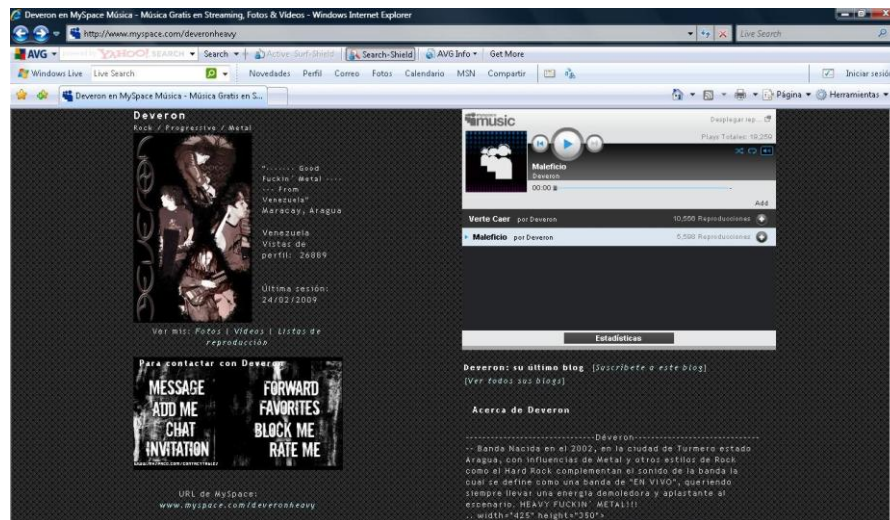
Deveron en MySpace Música - Música Gratis en Streaming, Fotos & Videos - Windows Internet Explorer

http://www.myspace.com/deveronheavy

Live Search

AVG YAHOO! SEARCH Search Active Surf-Shield Search-Shield AVG Info Get More

Windows Live Live Search Novedades Perfil Correo Fotos Calendario MSN Compartir Iniciar sesión

Deveron en MySpace Música - Música Gratis en S...

Página Herramientas

Deveron
Rock / Progressive / Metal

"-------Good Fuckin' Metal ------- From Venezuela"
Maracay, Aragua

Venezuela
Vistas de perfil: 26889

Última sesión:
24/02/2009

Ver mis: Fotos | Videos | Listas de reproducción

Para contactar con Deveron

MESSAGE
FORWARD
ADD ME
FAVORITES
CHAT
BLOCK ME
INVITATION
RATE ME

URL de MySpace:
www.myspace.com/deveronheavy

music

Desplegar rep...

Plays Totales: 16,259

Maleficio
Deveron
00:00

Add

Verte Caer por Deveron 10,556 Reproducciones

Maleficio por Deveron 5,598 Reproducciones

Estadísticas

Deveron: su último blog [Suscríbete a este blog]
[Ver todos sus blogs]

Acerca de Deveron

---------------------------Deveron---------------------------
-- Banda Nacida en el 2002, en la ciudad de Turmero estado Aragua, con influencias de Metal y otros estilos de Rock como el Hard Rock complementan el sonido de la banda la cual se define como una banda de "EN VIVO", queriendo siempre llevar una energia demoledora y aplastante al escenario. HEAVY FUCKIN' METAL!!!
.. width="425" height="350">